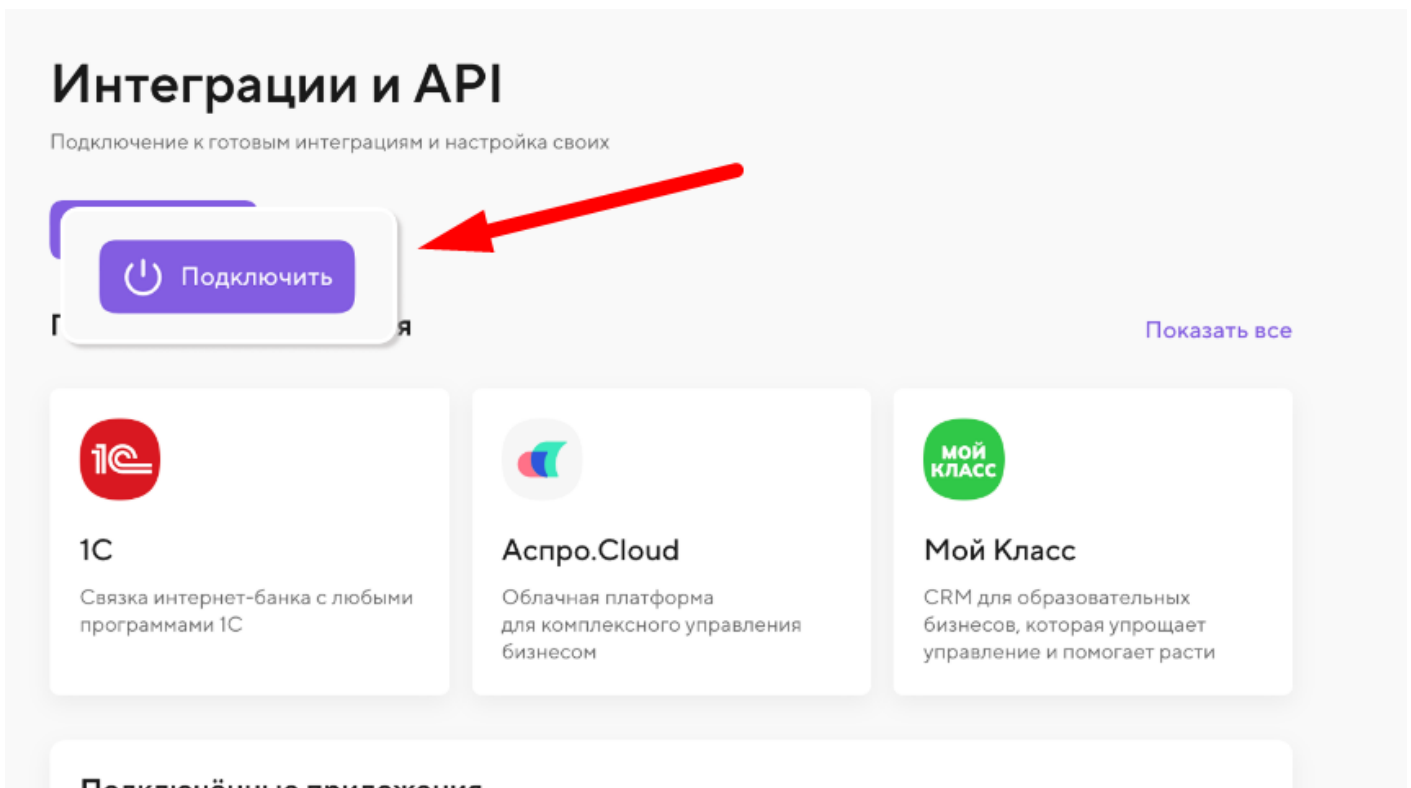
Интеграции и API

Подключение к готовым интеграциям и настройка своих

Подключить

П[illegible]я

Показать все

1С

1С

Связка интернет-банка с любыми программами 1С

Аспро.Cloud

Облачная платформа для комплексного управления бизнесом

МОЙ КЛАСС

Мой Класс

CRM для образовательных бизнесов, которая упрощает управление и помогает расти

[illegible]